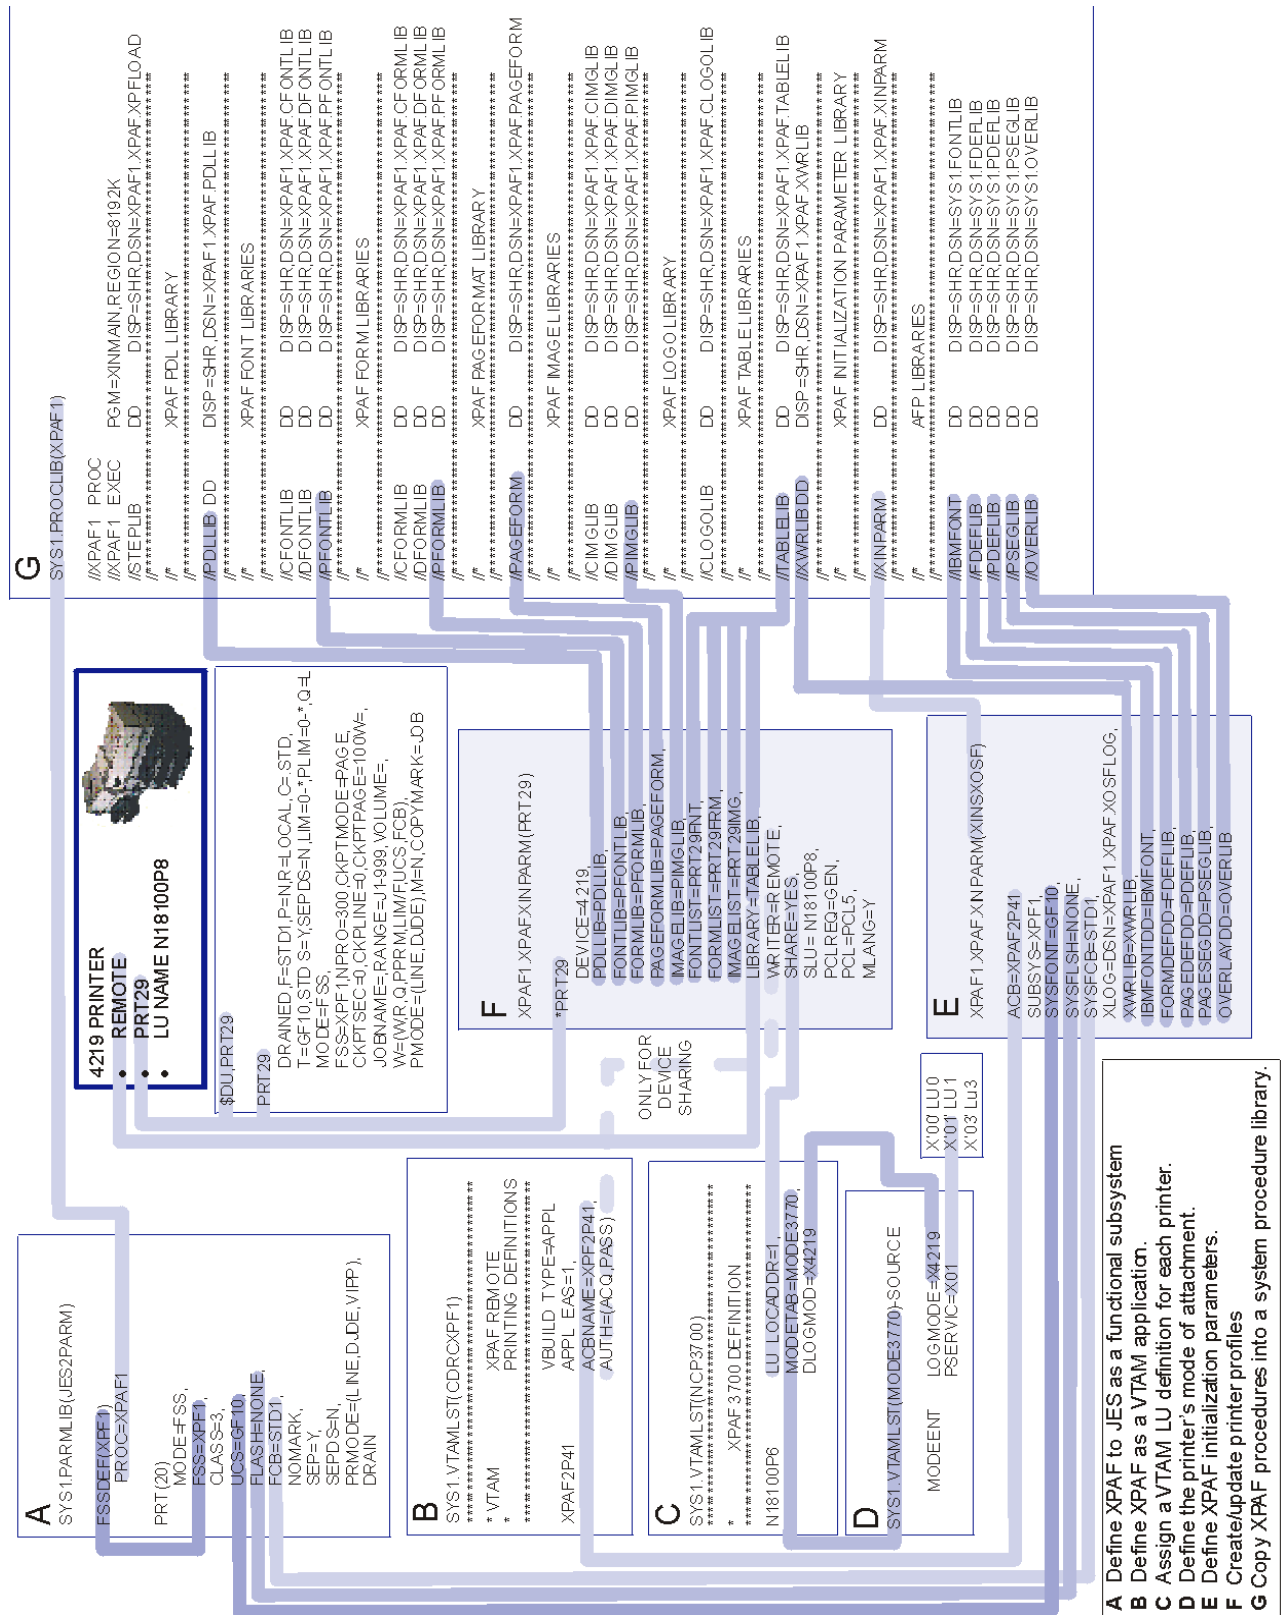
G
SYS1.PROCLIB(XPAF1)

//XPAF1 PROC
//XPAF1 EXEC PGM=XINMAIN,REGION=8192K
//STEPLIB DD DISP=SHR,DSN=XPAF1.XPAF.XPFLOAD
//*****************************************************
//* XPAF PDL LIBRARY
//PDLLIB DD DISP=SHR,DSN=XPAF1.XPAF.PDLLIB
//* XPAF FONT LIBRARIES
//*****************************************************
//CFONTLIB DD DISP=SHR,DSN=XPAF1.XPAF.CFONTLIB
//DFONTLIB DD DISP=SHR,DSN=XPAF1.XPAF.DFONTLIB
//PFONTLIB DD DISP=SHR,DSN=XPAF1.XPAF.PFONTLIB
//*****************************************************
//* XPAF FORM LIBRARIES
//*****************************************************
//CFORMLIB DD DISP=SHR,DSN=XPAF1.XPAF.CFORMLIB
//DFORMLIB DD DISP=SHR,DSN=XPAF1.XPAF.DFORMLIB
//PFORMLIB DD DISP=SHR,DSN=XPAF1.XPAF.PFORMLIB
//*****************************************************
//* XPAF PAGEFORMAT LIBRARY
//*****************************************************
//PAGEFORM DD DISP=SHR,DSN=XPAF1.XPAF.PAGEFORM
//* XPAF IMAGE LIBRARIES
//*****************************************************
//CIMGLIB DD DISP=SHR,DSN=XPAF1.XPAF.CIMGLIB
//DIMGLIB DD DISP=SHR,DSN=XPAF1.XPAF.DIMGLIB
//PIMGLIB DD DISP=SHR,DSN=XPAF1.XPAF.PIMGLIB
//*****************************************************
//* XPAF LOGO LIBRARY
//*****************************************************
//CLOGOLIB DD DISP=SHR,DSN=XPAF1.XPAF.CLOGOLIB
//*****************************************************
//* XPAF TABLE LIBRARIES
//*****************************************************
//TABLELIB DD DISP=SHR,DSN=XPAF1.XPAF.TABLELIB
//XWRLIB DD DISP=SHR,DSN=XPAF1.XPAF.XWRLIB
//*****************************************************
//* XPAF INITIALIZATION PARAMETER LIBRARY
//*****************************************************
//XINPARM DD DISP=SHR,DSN=XPAF1.XPAF.XINPARM
//*
//* AFP LIBRARIES
//*****************************************************
//IBMFONT DD DISP=SHR,DSN=SYS1.FONTLIB
//FDEFLIB DD DISP=SHR,DSN=SYS1.FDEFLIB
//PDEFLIB DD DISP=SHR,DSN=SYS1.PDEFLIB
//PSEGLIB DD DISP=SHR,DSN=SYS1.PSEGLIB
//OVERLIB DD DISP=SHR,DSN=SYS1.OVERLIB

4219 PRINTER
• REMOTE
• PRT29
• LU NAME N18100P8

$DU,PRT29
PRT29
DRAINED,F=STD1,P=N,R=LOCAL,C=STD,
T=GF10,STD S=Y,SEPDS=N,LIM=0-*,PLIM=0-*,Q=L
MODE=FSS,
FSS=XPF1,NPRO=300,CKPTMODE=PAGE,
CKPTSEC=0,CKPLINE=0,CKPTPAGE=100W=,
JOBNAME=,RANGE=J1-999,VOLUME=,
W=(WR,Q,PPR,M,LIM,F,UCS,FCB),
PMODE=(LINE,DJDE),M=N,COPYMARK=JOB

F
XPAF1.XPAFXINPARM(PRT29)
*PRT29
DEVICE=4219,
PDLLIB=PDLLIB,
FONTLIB=PFONTLIB,
FORMLIB=PFORMLIB,
PAGEFORMLIB=PAGEFORM,
IMAGELIB=PIMGLIB,
FONTLIST=PRT29FNT,
FORMLIST=PRT29FRM,
IMAGELIST=PRT29IMG,
LIBRARY=TABLELIB,
WRITER=REMOTE,
SHARE=YES,
SLU= N18100P8,
PCLREQ=GEN,
PCL=PCL5,
MLANG=Y

ONLY FOR DEVICE SHARING

E
XPAF1.XPAF.XINPARM(XINSXOSF)
ACB=XPAF2P41
SUBSYS=XPF1,
SYSFONT=GF10,
SYSFLSH=NONE,
SYSFCB=STD1,
XLOG=DSN=XPAF1.XPAF.XOSFLOG,
XWRLIB=XWRLIB,
IBMFONTDD=IBMFONT,
FORMDEFDD=FDEFLIB,
PAGEDEFDD=PDEFLIB,
PAGESEGDD=PSEGLIB,
OVERLAYDD=OVERLIB

A
SYS1.PARMLIB(JES2PARM)
FSSDEF(XPF1)
PROC=XPAF1
PRT(20)
MODE=FSS,
FSS=XPF1,
CLASS=3,
UCS=GF10,
FLASH=NONE,
FCB=STD1,
NOMARK,
SEP=Y,
SEPDS=N,
PRMODE=(LINE,DJDE,VIPP),
DRAIN

B
SYS1.VTAMLST(CDRCXPF1)
*****************************************************
* VTAM XPAF REMOTE
* PRINTING DEFINITIONS
*****************************************************
VBUILD TYPE=APPL
XPAF2P41 APPL EAS=1,
ACBNAME=XPF2P41,
AUTH=(ACQ,PASS)

C
SYS1.VTAMLST(NCP3700)
*****************************************************
* XPAF 3700 DEFINITION
*****************************************************
N18100P6 LU LOCADDR=1,
MODETAB=MODE3770,
DLOGMOD=X4219

D
SYS1.VTAMLST(MODE3770)-SOURCE
MODEENT LOGMODE=X4219
PSERVIC=X01

X'00' LU0
X'01' LU1
X'03' Lu3

A Define XPAF to JES as a functional subsystem
B Define XPAF as a VTAM application.
C Assign a VTAM LU definition for each printer.
D Define the printer's mode of attachment.
E Define XPAF initialization parameters.
F Create/update printer profiles
G Copy XPAF procedures into a system procedure library.